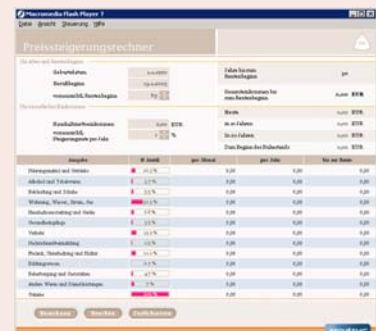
Macromedia Flash Player 7
Datei Ansicht Steuerung Hilfe

Preissteigerungsrechner

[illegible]
Geburtsdatum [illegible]
Rentenbeginn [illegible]
voraussichtl. Rentenbeginn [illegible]
Jahre bis zum Rentenbeginn
Gesamtbetrag bis zum Rentenbeginn 0,00 EUR
Haushaltsnettoeinkommen 0,00 EUR
voraussichtl. Preissteigerungsrate pro Jahr %
Heute 0,00 EUR
In 10 Jahren 0,00 EUR
In 20 Jahren 0,00 EUR
Zum Beginn des Ruhestands 0,00 EUR

| Ausgabe | Ø Anteil | pro Monat | pro Jahr | bis zur Rente |
|---|---|---|---|---|
| Nahrungsmittel und Getränke | 10,5 % | 0,00 | 0,00 | 0,00 |
| Alkohol und Tabakwaren | 3,7 % | 0,00 | 0,00 | 0,00 |
| Bekleidung und Schuhe | 5,5 % | 0,00 | 0,00 | 0,00 |
| Wohnung, Wasser, Strom, Gas | 30,3 % | 0,00 | 0,00 | 0,00 |
| Haushaltsausstattung und Geräte | 5,6 % | 0,00 | 0,00 | 0,00 |
| Gesundheitspflege | 3,5 % | 0,00 | 0,00 | 0,00 |
| Verkehr | 13,9 % | 0,00 | 0,00 | 0,00 |
| Nachrichtenübermittlung | 2,5 % | 0,00 | 0,00 | 0,00 |
| Freizeit, Unterhaltung und Kultur | 11,1 % | 0,00 | 0,00 | 0,00 |
| Bildungswesen | 0,7 % | 0,00 | 0,00 | 0,00 |
| Beherbergung und Gaststätten | 4,7 % | 0,00 | 0,00 | 0,00 |
| Andere Waren und Dienstleistungen | 7,0 % | 0,00 | 0,00 | 0,00 |
| Summe | 100 % | 0,00 | 0,00 | 0,00 |

Neustart Drucken Zurücksetzen